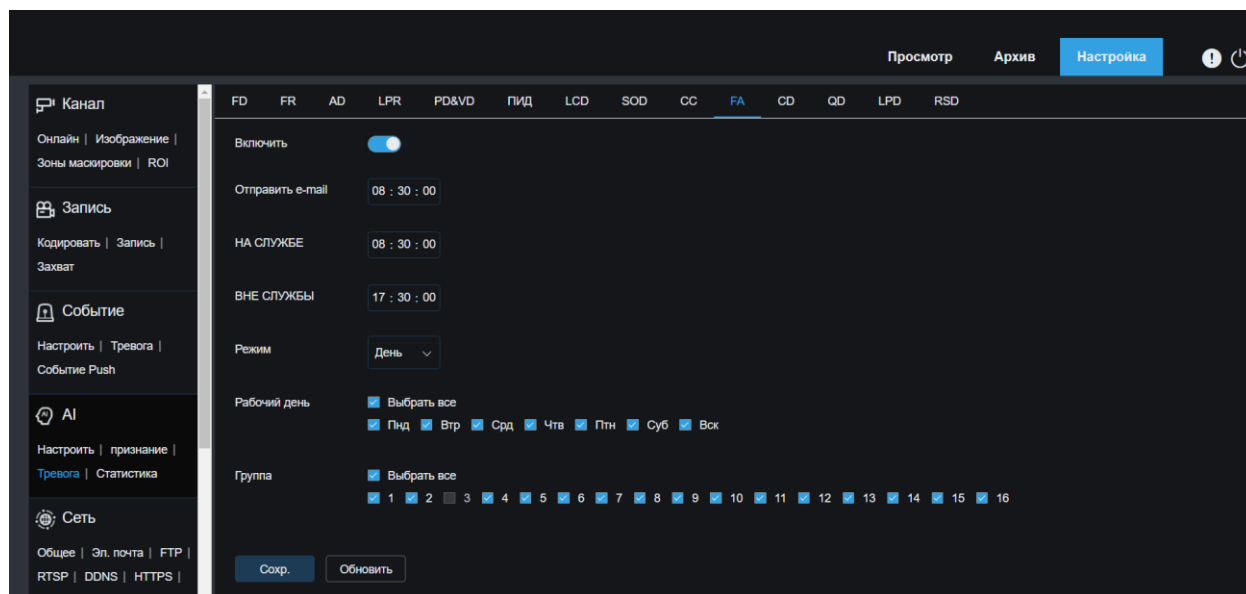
Просмотр Архив Настройка

Канал
Онлайн | Изображение | Зоны маскировки | ROI

Запись
Кодировать | Запись | Захват

Событие
Настроить | Тревога | Событие Push

AI
Настроить | признание | Тревога | Статистика

Сеть
Общее | Эл. почта | FTP | RTSP | DDNS | HTTPS |

FD FR AD LPR PD&VD ПИД LCD SOD CC FA CD QD LPD RSD

Включить

Отправить e-mail 08 : 30 : 00

НА СЛУЖБЕ 08 : 30 : 00

ВНЕ СЛУЖБЫ 17 : 30 : 00

Режим День

Рабочий день Выбрать все
Пнд Втр Срд Чтв Птн Суб Вск

Группа Выбрать все
1 2 3 4 5 6 7 8 9 10 11 12 13 14 15 16

Сохр. Обновить